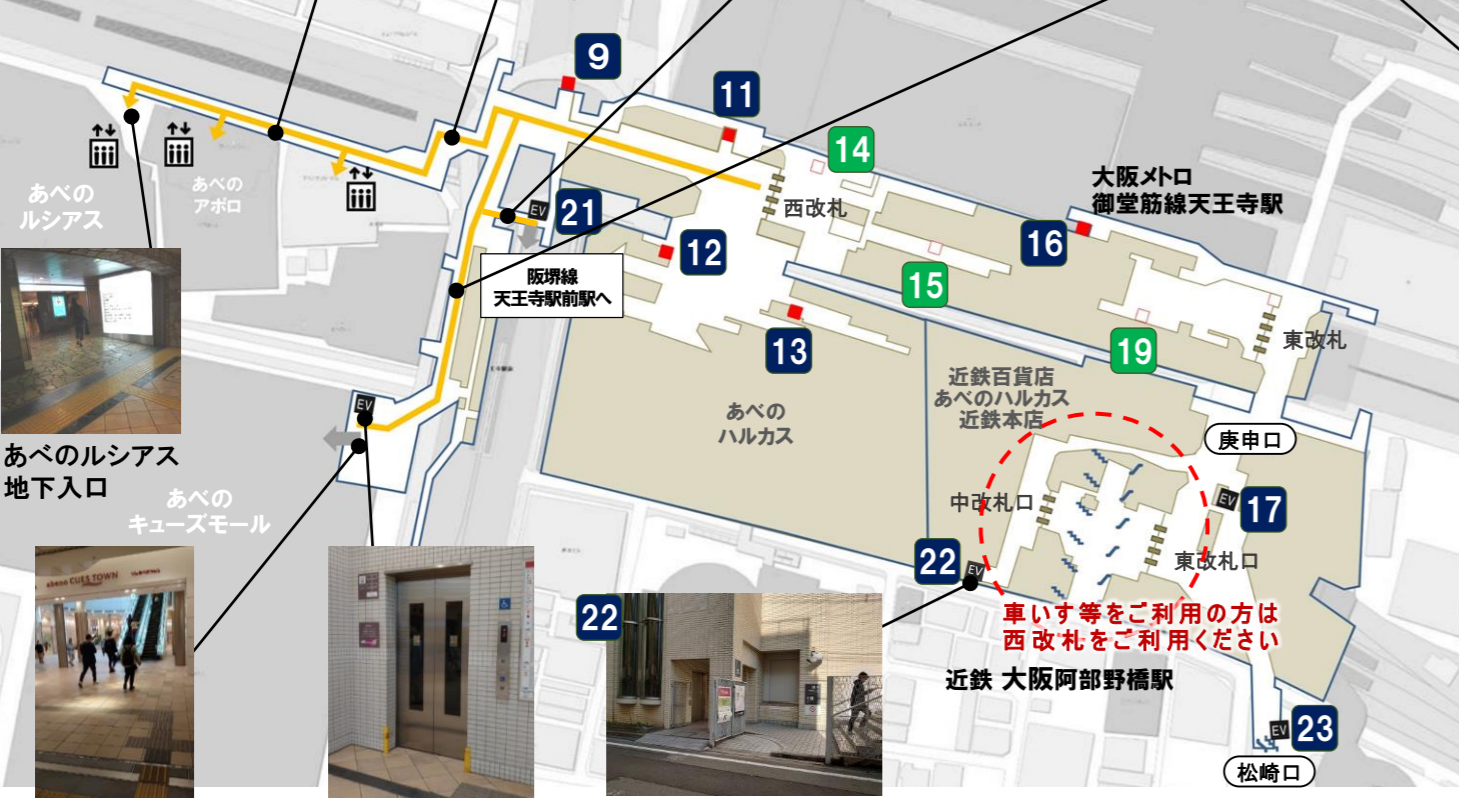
9
11
14
大阪メトロ
御堂筋線天王寺駅
あべの
ルシアス
あべの
アポロ
西改札
EV
21
12
16
阪堺線
天王寺駅前駅へ
15
13
19
東改札
近鉄百貨店
あべのハルカス
近鉄本店
あべの
ハルカス
EV
庚申口
あべのルシアス
地下入口
あべの
キューズモール
中改札口
EV
17
22
EV
東改札口
abeno CUES TOWN
22
車いす等をご利用の方は
西改札をご利用ください
近鉄 大阪阿部野橋駅
EV
23
松崎口